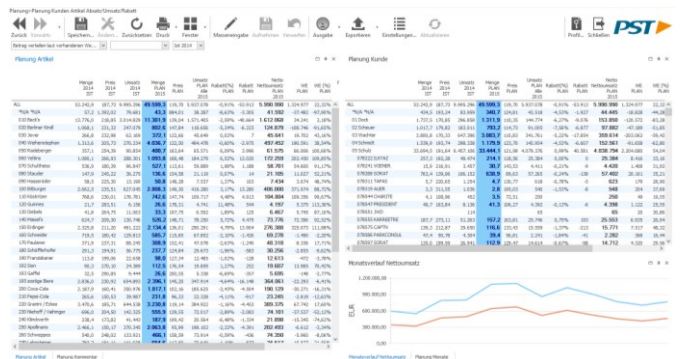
Planung / Planung Kunden Artikel Absatz/Umsatz/Rabatt

Zurück Vorwärts Speichern... Ändern... Zurücksetzen Druck Fenster Mengeneingabe Aufnehmen Verwerfen Ausgabe Exportieren Einstellungen... Aktualisieren Profil... Schließen

PST

Betrag verteilen laut vorhandener We...

Planung Artikel

Planung Kunde

Monatsverlauf Nettoumsatz

Planung Artikel Planung Kommentar

Monatsverlauf Nettoumsatz Planung Monate